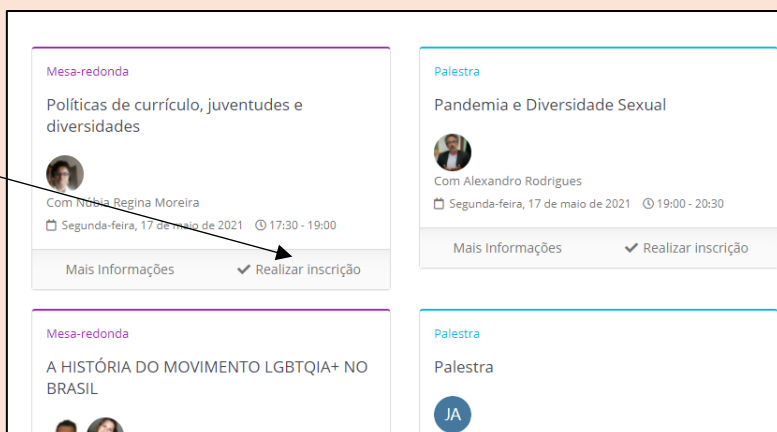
Mesa-redonda

Políticas de currículo, juventudes e diversidades

Com Núbia Regina Moreira

Segunda-feira, 17 de maio de 2021 17:30 - 19:00

Mais Informações ✔ Realizar inscrição

Palestra

Pandemia e Diversidade Sexual

Com Alexandro Rodrigues

Segunda-feira, 17 de maio de 2021 19:00 - 20:30

Mais Informações ✔ Realizar inscrição

Mesa-redonda

A HISTÓRIA DO MOVIMENTO LGBTQIA+ NO BRASIL

Palestra

Palestra

JA